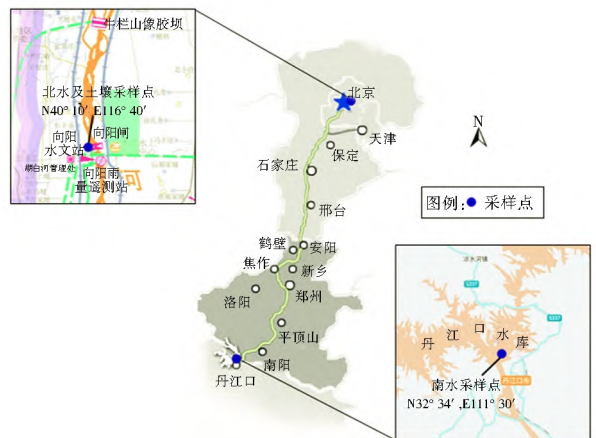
牛栏山橡胶坝

北水及土壤采样点
N40° 10′ E116° 40′

向阳
水文站

向阳闸

潮白河管理处

向阳雨
量遥测站

北京

天津

保定

石家庄

邢台

N

图例：● 采样点

鹤壁

安阳

焦作

新乡

洛阳

郑州

平顶山

南阳

丹江口

丹 江 口 水 库

南水采样点
N32° 34′ ,E111° 30′